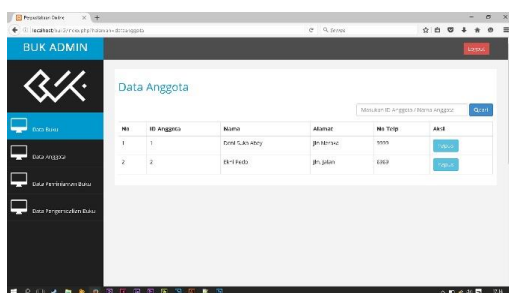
Perpustakaan Online
localhost/buk-2/index.php?data=anggota
Search

BUK ADMIN
Logout

Data Buku
Data Anggota
Data Peminjaman Buku
Data Pengembalian Buku

Data Anggota

Masukan ID Anggota / Nama Anggota
Search

| No | ID Anggota | Nama | Alamat | No Telp | Aksi |
|---|---|---|---|---|---|
| 1 | 1 | Dimi Sulis Abey | Jln Mentri | 9999 | Hapus |
| 2 | 2 | Ekril Pedo | Jln Jalan | 8888 | Hapus |